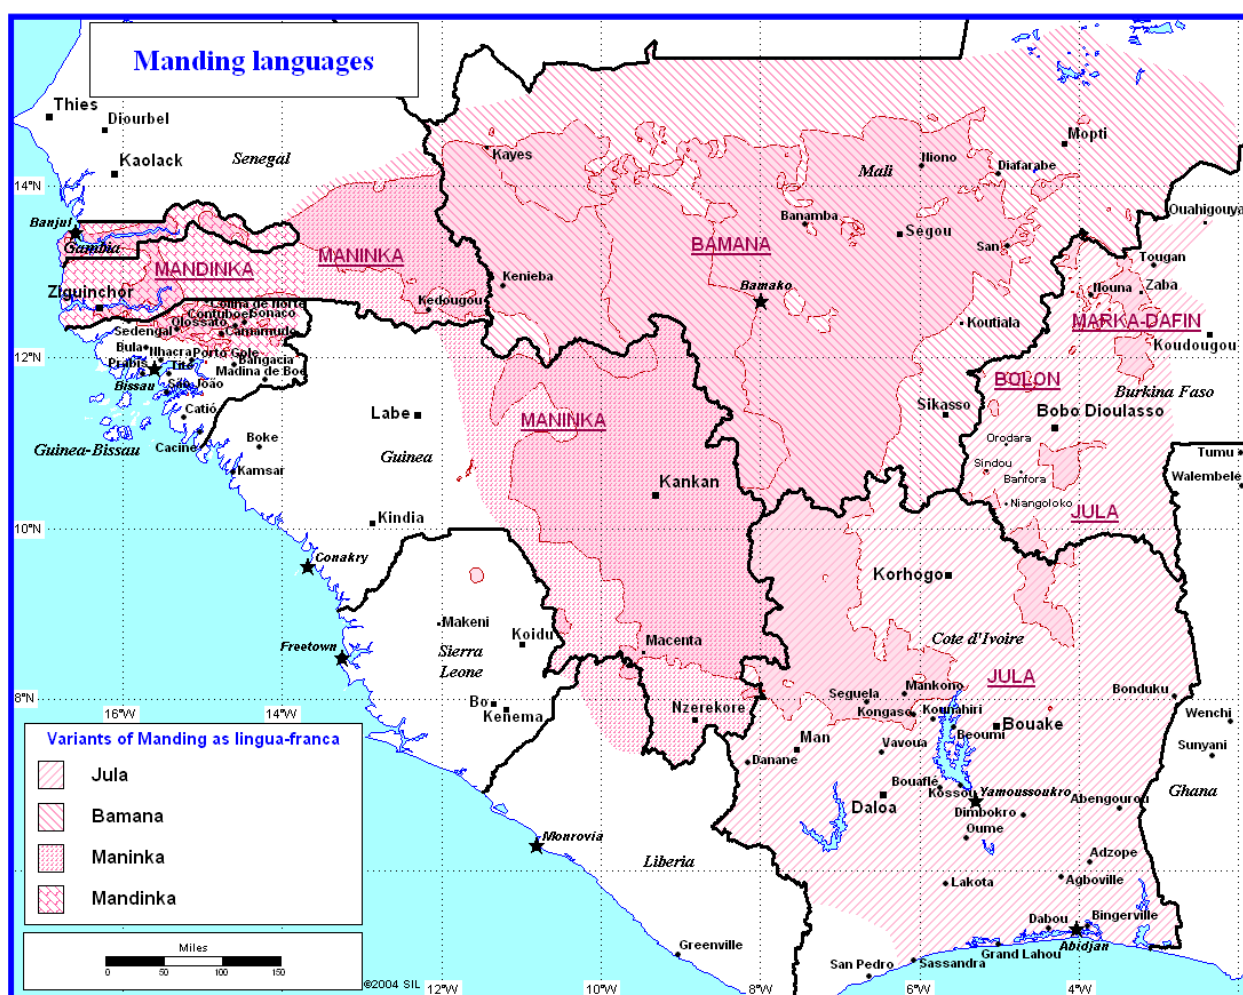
Manding languages

Thies
Diourbel
Kaolack
Senegal
14°N
Banjul
Gambia
MANDINKA
MANINKA
Ziguinchor
Sedengal
Bula
Ilhacra
Porto Gole
Prabis
Tite
Bissau
São João
Catió
Bangacia
Madina de Boe
Colina de Norte
Contuboel
Bonaco
Gossato
Canamude
12°N
Guinea-Bissau
Cacine
Boke
Kamsar
Labe
Guinea
Kindia
10°N
Conakry
Freetown
Makeni
Koidu
Sierra Leone
Bo
Kenema
8°N
16°W
14°W
Kayes
Kenieba
Kedougou
BAMANA
Bamako
Banamba
Ségou
Mali
Niono
Diafarabe
Mopti
San
Koutiala
Sikasso
MANINKA
Kankan
Macenta
Nzerekore
Ouahigouya
Tougan
Nouna
Zaba
MARKA-DAFIN
Koudougou
BOLON
Burkina Faso
Bobo Dioulasso
Orodara
Sindou
Banfora
Niangoloko
JULA
Tumu
Walembele
Korhogo
Cote d'Ivoire
JULA
Seguela
Mankono
Kongaso
Kounahiri
Bouake
Beoumi
Bonduku
Wenchi
Sunyani
Man
Danane
Vavoua
Bouaflé
Kossou
Yamoussoukro
Daloa
Dimbokro
Oume
Abengourou
Ghana
Adzope
Lakota
Agboville
Dabou
Bingerville
Abidjan
Grand Lahou
Sassandra
San Pedro
Monrovia
Liberia
Greenville

Variants of Manding as lingua-franca
Jula
Bamana
Maninka
Mandinka

Miles
0 50 100 150
©2004 SIL
12°W
10°W
8°W
6°W
4°W